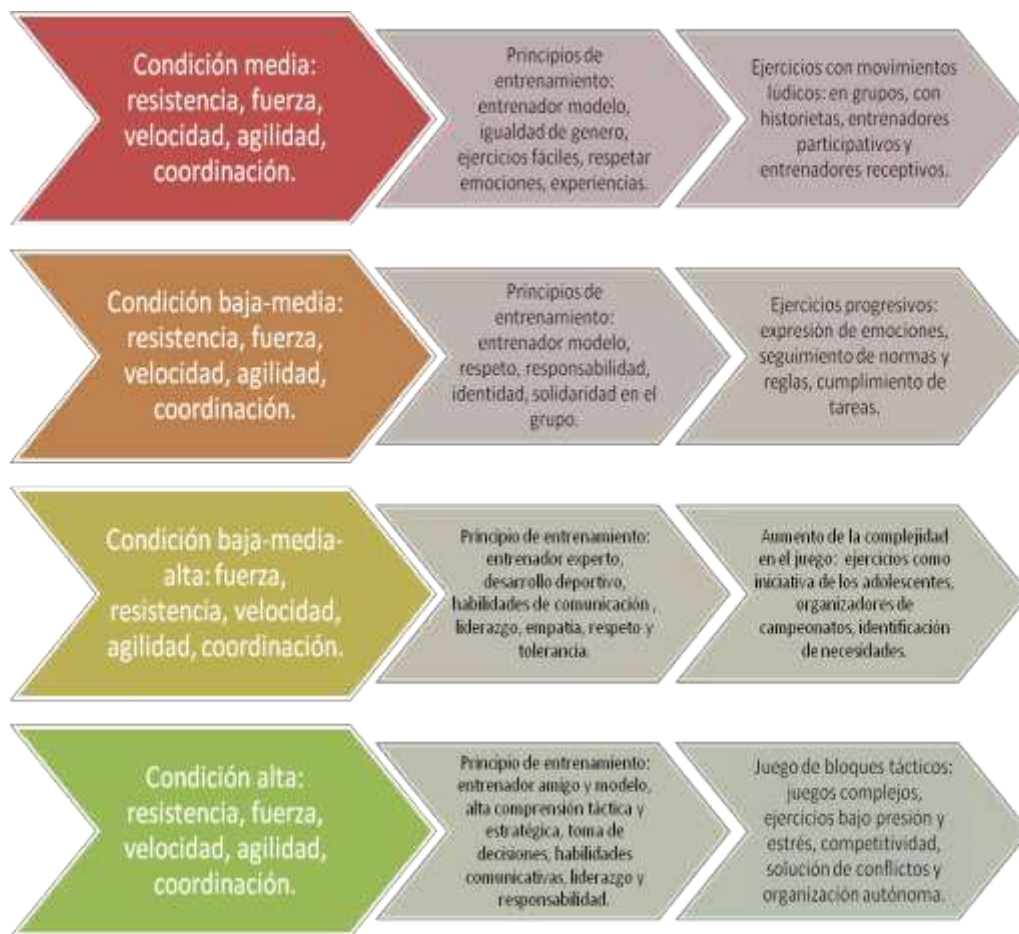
Condición media: resistencia, fuerza, velocidad, agilidad, coordinación.

Principios de entrenamiento: entrenador modelo, igualdad de genero, ejercicios fáciles, respetar emociones, experiencias.

Ejercicios con movimientos lúdicos: en grupos, con historietas, entrenadores participativos y entrenadores receptivos.

Condición baja-media: resistencia, fuerza, velocidad, agilidad, coordinación.

Principios de entrenamiento: entrenador modelo, respeto, responsabilidad, identidad, solidaridad en el grupo.

Ejercicios progresivos: expresión de emociones, seguimiento de normas y reglas, cumplimiento de tareas.

Condición baja-media-alta: fuerza, resistencia, velocidad, agilidad, coordinación.

Principio de entrenamiento: entrenador experto, desarrollo deportivo, habilidades de comunicación , liderazgo, empatia, respeto y tolerancia.

Aumento de la complejidad en el juego: ejercicios como iniciativa de los adolescentes, organizadores de campeonatos, identificación de necesidades.

Condición alta: resistencia, fuerza, velocidad, agilidad, coordinación.

Principio de entrenamiento: entrenador amigo y modelo, alta comprensión táctica y estratégica, toma de decisiones, habilidades comunicativas, liderazgo y responsabilidad.

Juego de bloques tácticos: juegos complejos, ejercicios bajo presión y estrés, competitividad, solución de conflictos y organización autónoma.